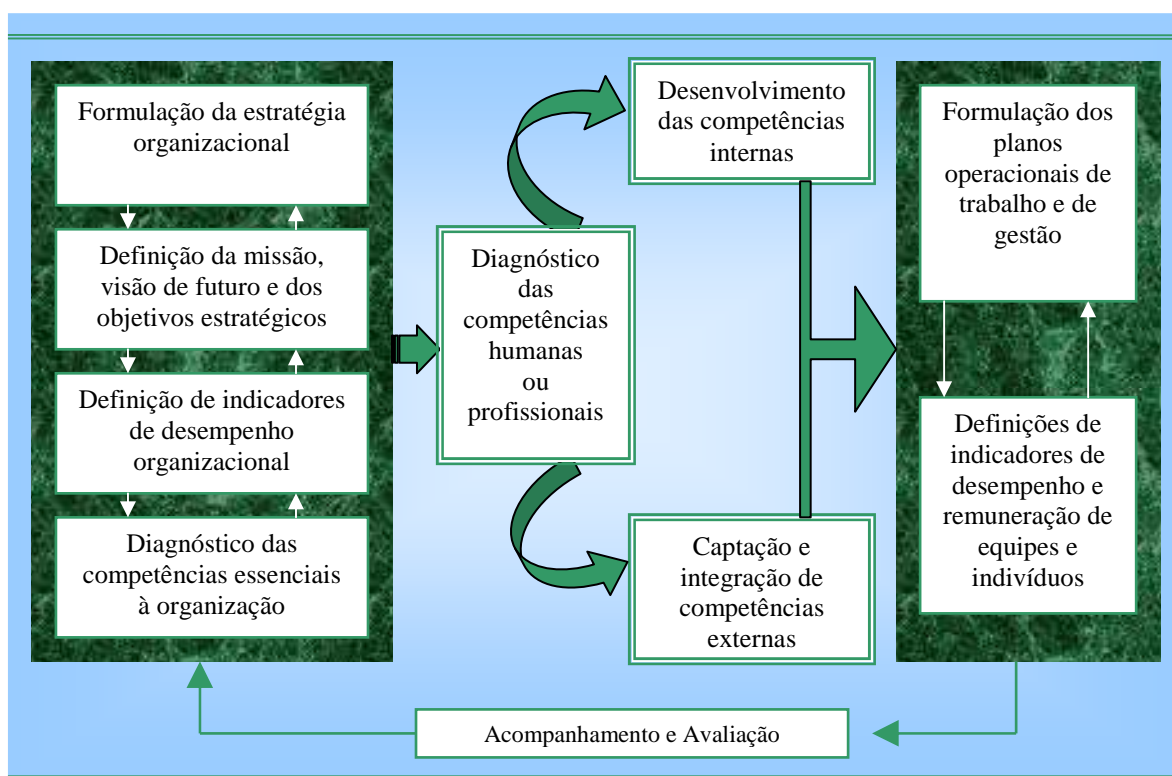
Formulação da estratégia organizacional

Definição da missão, visão de futuro e dos objetivos estratégicos

Definição de indicadores de desempenho organizacional

Diagnóstico das competências essenciais à organização

Diagnóstico das competências humanas ou profissionais

Desenvolvimento das competências internas

Captação e integração de competências externas

Formulação dos planos operacionais de trabalho e de gestão

Definições de indicadores de desempenho e remuneração de equipes e indivíduos

Acompanhamento e Avaliação